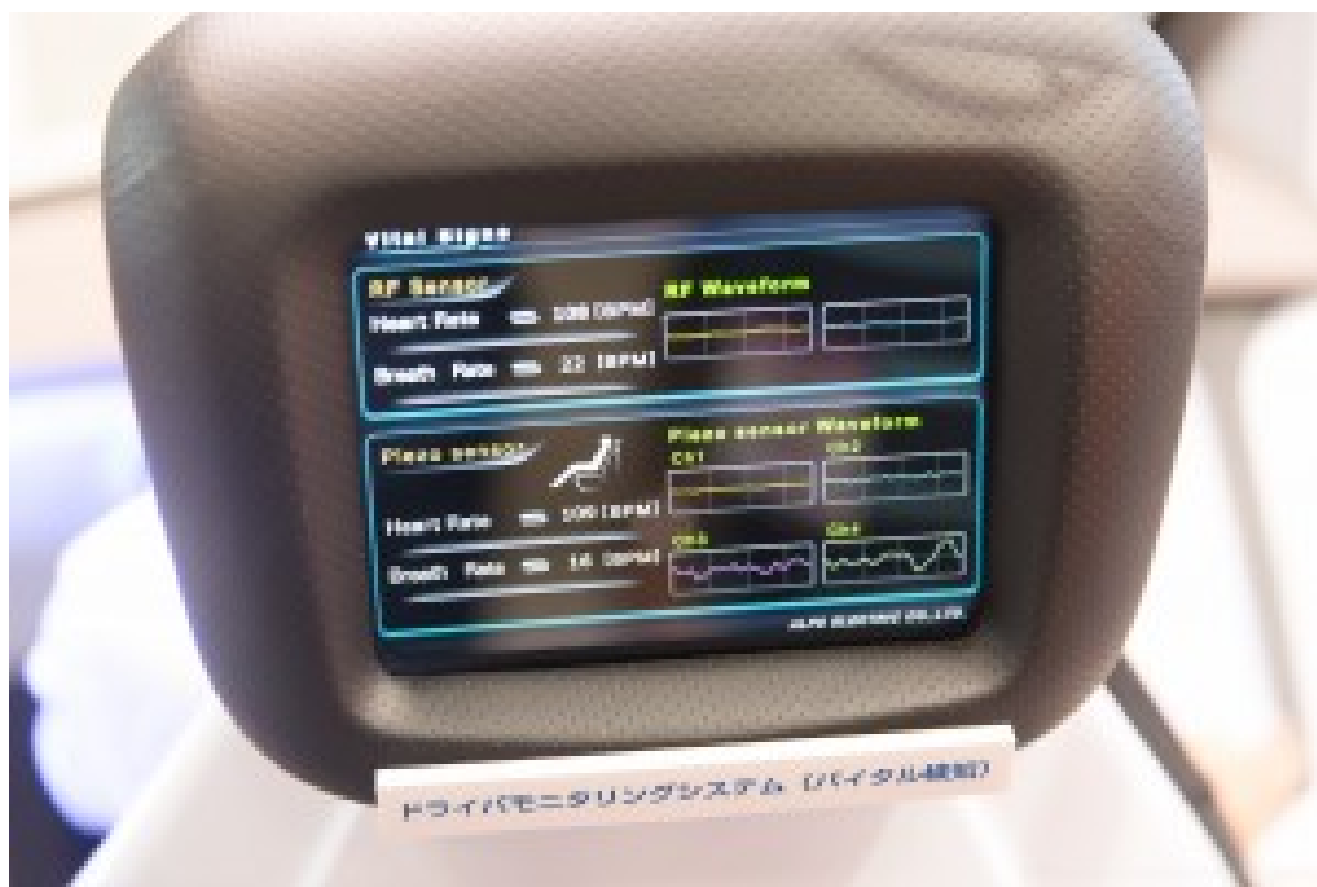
Vital Signs

RF Sensor

Heart Rate 100 [BPM]

Breath Rate 22 [BPM]

RF Waveform

Piezo sensor

Heart Rate 100 [BPM]

Breath Rate 16 [BPM]

Piezo sensor Waveform

CH1

CH2

CH3

CH4

ALPS ELECTRIC CO.,LTD

ドライバモニタリングシステム（バイタル検知）